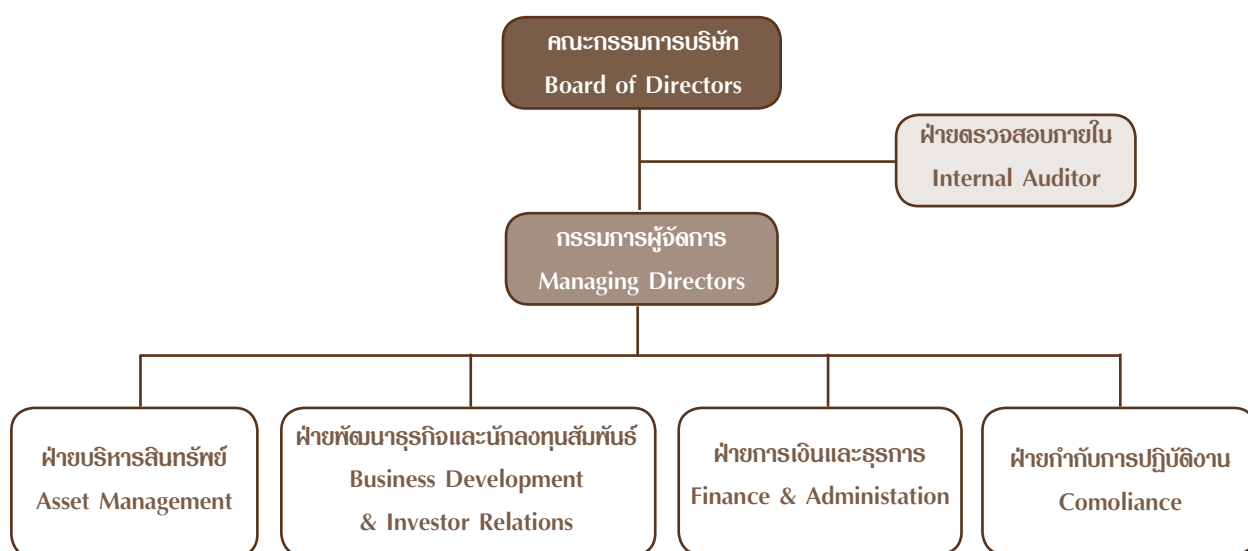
คณะกรรมการบริษัท
Board of Directors

ฝ่ายตรวจสอบภายใน
Internal Auditor

กรรมการผู้จัดการ
Managing Directors

ฝ่ายบริหารสินทรัพย์
Asset Management

ฝ่ายพัฒนาธุรกิจและนักลงทุนสัมพันธ์
Business Development
& Investor Relations

ฝ่ายการเงินและธุรการ
Finance & Administation

ฝ่ายกำกับการปฏิบัติงาน
Comoliance